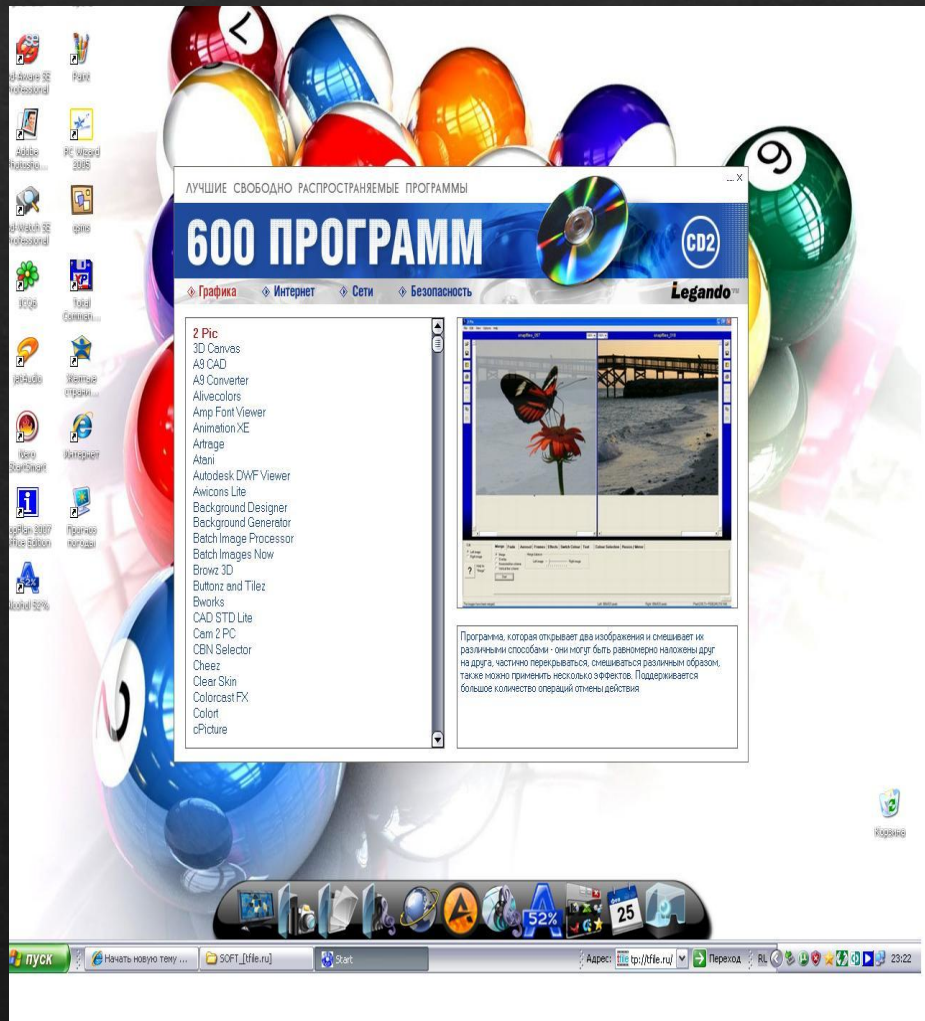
d-Aware SE Professional
Paint
Adobe Photosho...
PC Wizard 2008
d-Watch SE Professional
game
ICQ6
Total Comman...
jetAudio
Звездные стрики ...
Nero StartSmart
Интернет
ngPlan 2007 ffice Edition
Прогноз погоды
lcohol 52%

ЛУЧШИЕ СВОБОДНО РАСПРОСТРАНЯЕМЫЕ ПРОГРАММЫ
600 ПРОГРАММ
CD2
◊ Графика ◊ Интернет ◊ Сети ◊ Безопасность
Legando

2 Pic
3D Canvas
A9 CAD
A9 Converter
Alivecolors
Amp Font Viewer
Animation XE
Artrage
Atani
Autodesk DWF Viewer
Awicons Lite
Background Designer
Background Generator
Batch Image Processor
Batch Images Now
Browz 3D
Buttonz and Tilez
Bworks
CAD STD Lite
Cam 2 PC
CBN Selector
Cheez
Clear Skin
Colorcast FX
Colort
cPicture

Программа, которая открывает два изображения и смешивает их различными способами - они могут быть равномерно наложены друг на друга, частично перекрываться, смешиваться различным образом, также можно применить несколько эффектов. Поддерживается большое количество операций отмены действия

Корзина

52%
25

пуск
Начать новую тему ...
SOFT_[tfile.ru]
Start
Адрес tp://tfile.ru/
Переход
RL
23:22